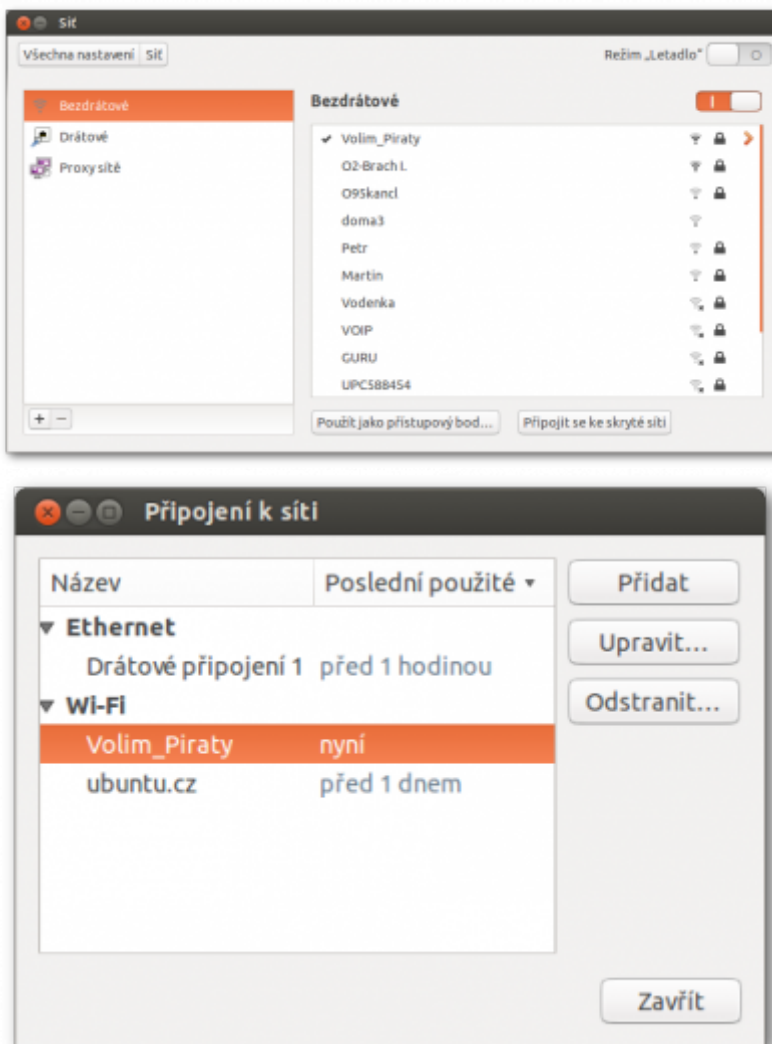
Síť

Všechna nastavení | Síť

Režim „Letadlo“

Bezdrátové
Drátové
Proxy sítě

Bezdrátové

I

✔ Volim_Piraty
O2-Brach I.
O95kancl
doma3
Petr
Martin
Vodenka
VOIP
GURU
UPC588454

+ −

Použít jako přístupový bod…
Připojit se ke skryté síti

Připojení k síti

| Název | Poslední použité ▾ |
|---|---|
| ▾ Ethernet | |
| Drátové připojení 1 | před 1 hodinou |
| ▾ Wi-Fi | |
| Volim_Piraty | nyní |
| ubuntu.cz | před 1 dnem |

Přidat
Upravit…
Odstranit…

Zavřít